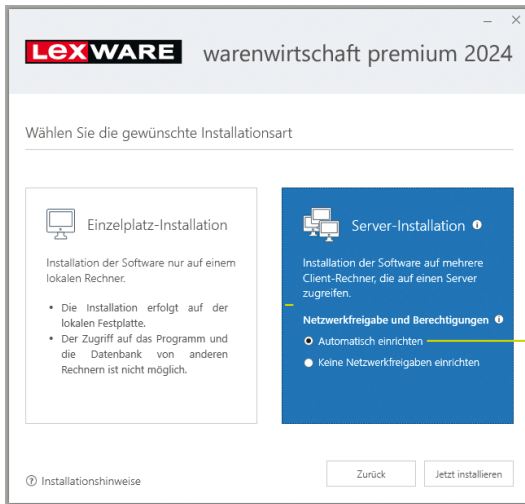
LEXWARE warenwirtschaft premium 2024

Wählen Sie die gewünschte Installationsart

Einzelplatz-Installation

Installation der Software nur auf einem lokalen Rechner.

• Die Installation erfolgt auf der lokalen Festplatte.
• Der Zugriff auf das Programm und die Datenbank von anderen Rechnern ist nicht möglich.

Server-Installation

Installation der Software auf mehrere Client-Rechner, die auf einen Server zugreifen.

Netzwerkfreigabe und Berechtigungen

Automatisch einrichten

Keine Netzwerkfreigaben einrichten

Installationshinweise

Zurück

Jetzt installieren